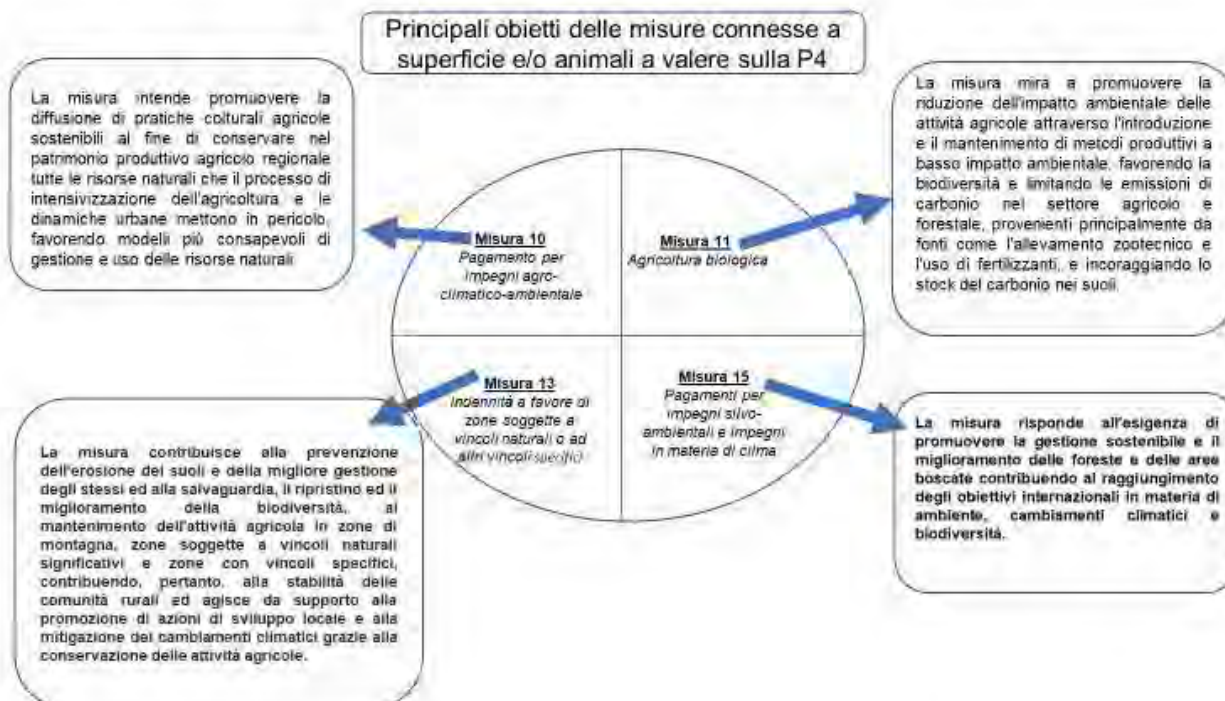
Principali obietti delle misure connesse a superficie e/o animali a valere sulla P4

La misura intende promuovere la diffusione di pratiche colturali agricole sostenibili al fine di conservare nel patrimonio produttivo agricolo regionale tutte le risorse naturali che il processo di intensivizzazione dell'agricoltura e le dinamiche urbane mettono in pericolo, favorendo modelli più consapevoli di gestione e uso delle risorse naturali

Misura 10
Pagamento per impegni agro-climatico-ambientale

Misura 11
Agricoltura biologica

La misura mira a promuovere la riduzione dell'impatto ambientale delle attività agricole attraverso l'introduzione e il mantenimento di metodi produttivi a basso impatto ambientale, favorendo la biodiversità e limitando le emissioni di carbonio nel settore agricolo e forestale, provenienti principalmente da fonti come l'allevamento zootecnico e l'uso di fertilizzanti, e incoraggiando lo stock del carbonio nei suoli.

Misura 13
Indennità a favore di zone soggette a vincoli naturali o ad altri vincoli specifici

Misura 15
Pagamenti per impegni silvo-ambientali e impegni in materia di clima

La misura contribuisce alla prevenzione dell'erosione dei suoli e della migliore gestione degli stessi ed alla salvaguardia, il ripristino ed il miglioramento della biodiversità, al mantenimento dell'attività agricola in zone di montagna, zone soggette a vincoli naturali significativi e zone con vincoli specifici, contribuendo, pertanto, alla stabilità delle comunità rurali ed agisce da supporto alla promozione di azioni di sviluppo locale e alla mitigazione dei cambiamenti climatici grazie alla conservazione delle attività agricole.

La misura risponde all'esigenza di promuovere la gestione sostenibile e il miglioramento delle foreste e delle aree boscate contribuendo al raggiungimento degli obiettivi internazionali in materia di ambiente, cambiamenti climatici e biodiversità.